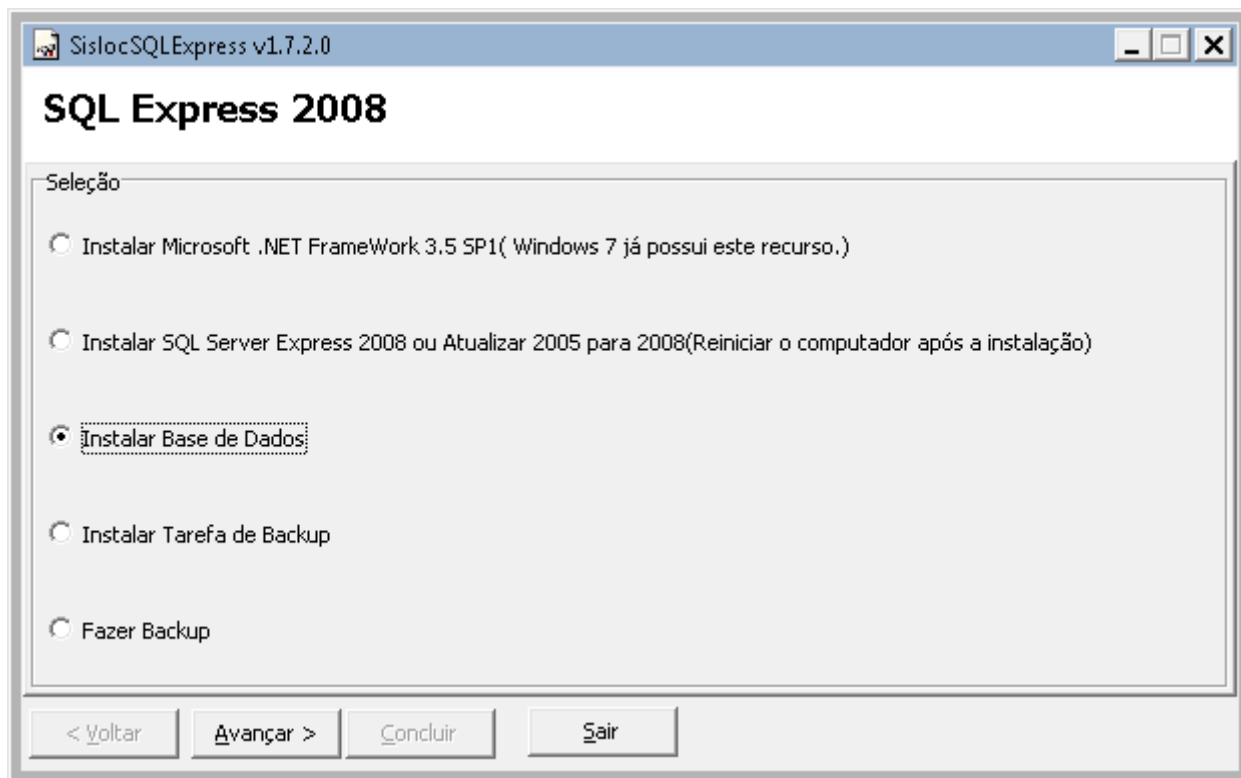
SislocSQLExpress v1.7.2.0

SQL Express 2008

Seleção

Instalar Microsoft .NET FrameWork 3.5 SP1( Windows 7 já possui este recurso.)

Instalar SQL Server Express 2008 ou Atualizar 2005 para 2008(Reiniciar o computador após a instalação)

Instalar Base de Dados

Instalar Tarefa de Backup

Fazer Backup

< Voltar | Avançar > | Concluir | Sair